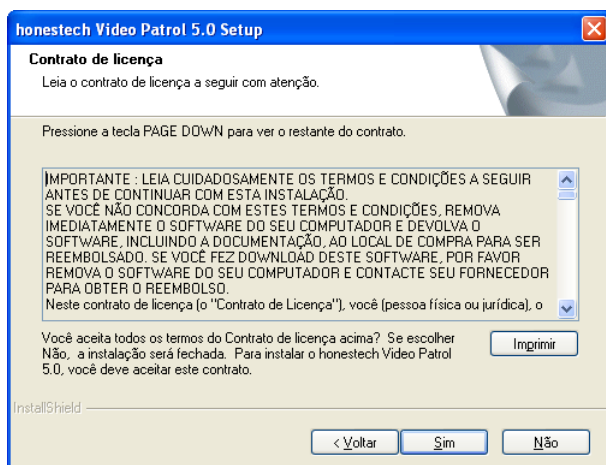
honestech Video Patrol 5.0 Setup

Contrato de licença

Leia o contrato de licença a seguir com atenção.

Pressione a tecla PAGE DOWN para ver o restante do contrato.

IMPORTANTE : LEIA CUIDADOSAMENTE OS TERMOS E CONDIÇÕES A SEGUIR ANTES DE CONTINUAR COM ESTA INSTALAÇÃO.
SE VOCÊ NÃO CONCORDA COM ESTES TERMOS E CONDIÇÕES, REMOVA IMEDIATAMENTE O SOFTWARE DO SEU COMPUTADOR E DEVOLVA O SOFTWARE, INCLUINDO A DOCUMENTAÇÃO, AO LOCAL DE COMPRA PARA SER REEMBOLSADO. SE VOCÊ FEZ DOWNLOAD DESTE SOFTWARE, POR FAVOR REMOVA O SOFTWARE DO SEU COMPUTADOR E CONTACTE SEU FORNECEDOR PARA OBTER O REEMBOLSO.
Neste contrato de licença (o "Contrato de Licença"), você (pessoa física ou jurídica), o

Você aceita todos os termos do Contrato de licença acima? Se escolher Não, a instalação será fechada. Para instalar o honestech Video Patrol 5.0, você deve aceitar este contrato.

Imprimir

InstallShield

< Voltar

Sim

Não